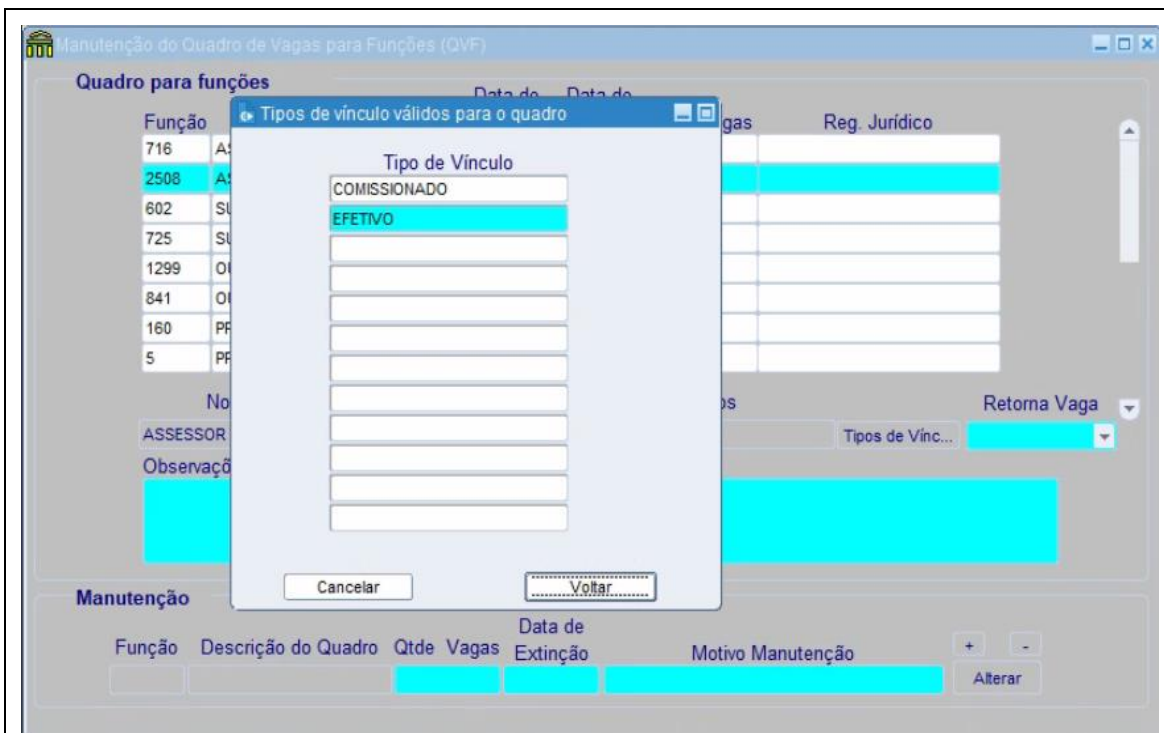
Manutenção do Quadro de Vagas para Funções (QVF)

Quadro para funções

Função | Data de | Data de | gas | Reg. Jurídico

716 | AS
2508 | AS
602 | SI
725 | SI
1299 | OI
841 | OI
160 | PF
5 | PF

No | os | Retorna Vaga

ASSESSOR | Tipos de Vínc...

Observaçõ

Tipos de vínculo válidos para o quadro

Tipo de Vínculo

COMISSIONADO

EFETIVO

Cancelar

Voltar

Manutenção

Função | Descrição do Quadro | Qtde Vagas | Data de Extinção | Motivo Manutenção | + | -

Alterar